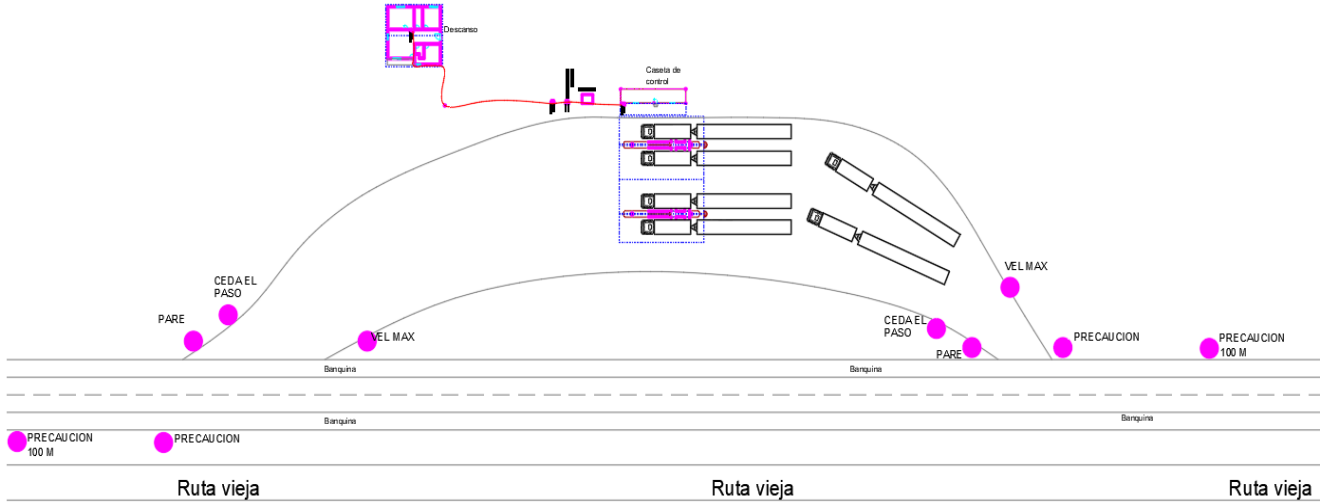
Descanso

Caseta de control

CEDA EL PASO

PARE

VEL MAX

VEL MAX

CEDA EL PASO

PARE

PRECAUCION

PRECAUCION 100 M

Banquina

Banquina

Banquina

Banquina

PRECAUCION 100 M

PRECAUCION

Ruta vieja

Ruta vieja

Ruta vieja